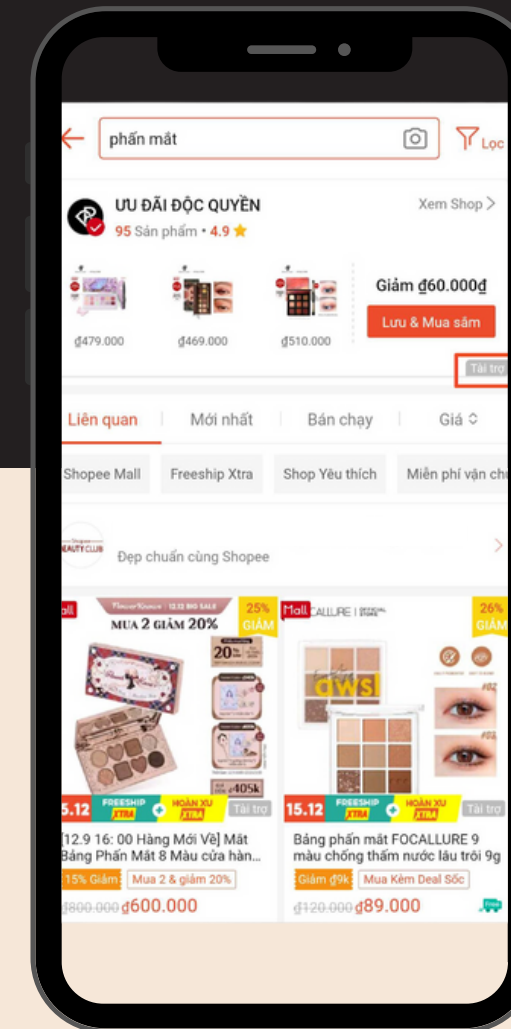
phấn mắt

Lọc

ƯU ĐÃI ĐỘC QUYỀN

95 Sản phẩm • 4.9

Xem Shop >

₫479.000

₫469.000

₫510.000

Giảm ₫60.000₫

Lưu & Mua sắm

Tài trợ

Liên quan | Mới nhất | Bán chạy | Giá

Shopee Mall | Freeship Xtra | Shop Yêu thích | Miễn phí vận ch

BEAUTY CLUB

Đẹp chuẩn cùng Shopee

Mall

FlowerKnows | 12.12 BIG SALE

MUA 2 GIẢM 20%

25% GIẢM

20%

405k

15.12 FREESHIP XTRA HOÀN XU XTRA Tài trợ

[12.9 16: 00 Hàng Mới Về] Mắt Bảng Phấn Mắt 8 Màu cửa hàn...

15% Giảm | Mua 2 & giảm 20%

₫800.000 ₫600.000

Mall FOCALLURE | OFFICIAL STORE

26% GIẢM

15.12 FREESHIP XTRA HOÀN XU XTRA Tài trợ

Bảng phấn mắt FOCALLURE 9 màu chống thấm nước lâu trôi 9g

Giảm ₫9k | Mua Kèm Deal Sốc

₫120.000 ₫89.000

Free